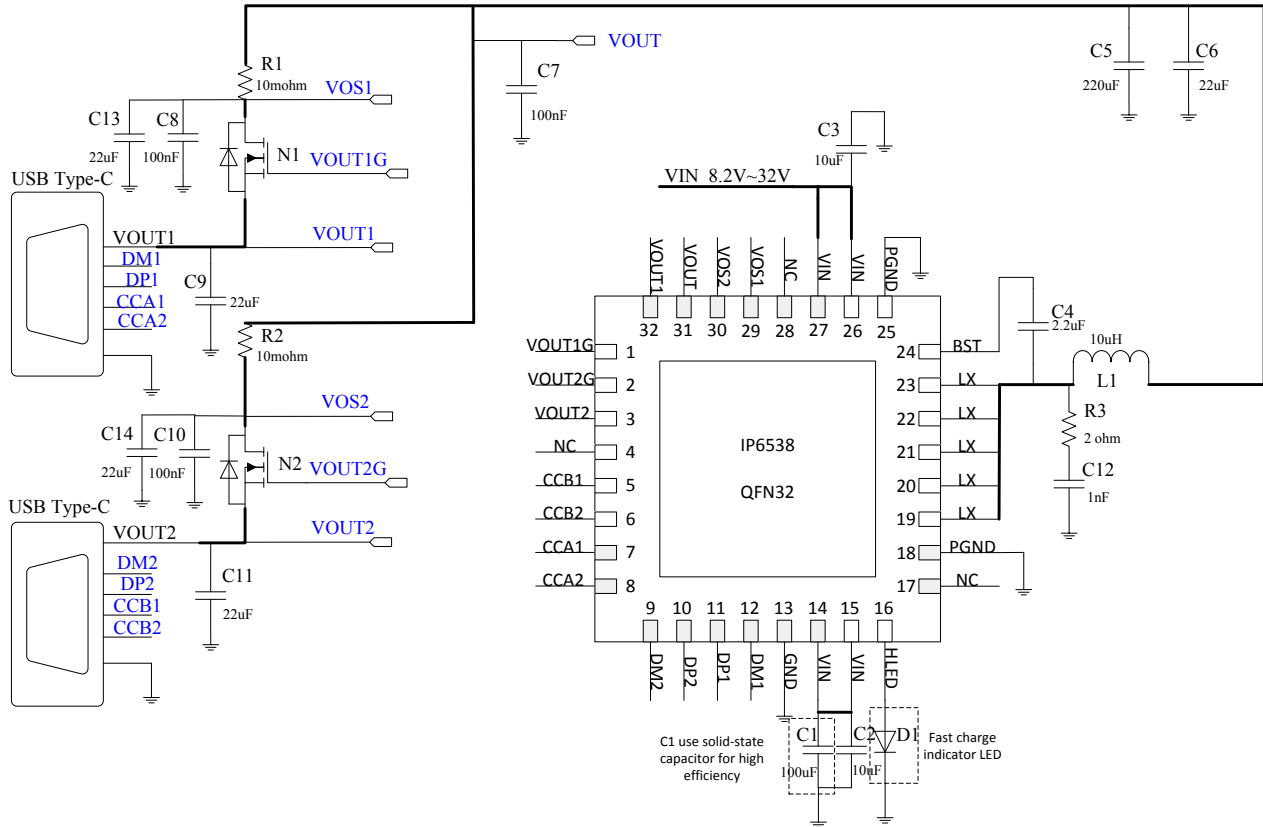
VOUT

C7
100nF

C5
220uF

C6
22uF

R1
10mohm

VOS1

C13
22uF

C8
100nF

N1

VOUT1G

USB Type-C

VOUT1
DM1
DP1
CCA1
CCA2

VOUT1

C9
22uF

R2
10mohm

VOS2

C14
22uF

C10
100nF

N2

VOUT2G

USB Type-C

VOUT2
DM2
DP2
CCB1
CCB2

VOUT2

C11
22uF

C3
10uF

VIN 8.2V~32V

| VOUT1 | VOUT | VOS2 | VOS1 | NC | VIN | VIN | PGND |
|---|---|---|---|---|---|---|---|
| 32 | 31 | 30 | 29 | 28 | 27 | 26 | 25 |

VOUT1G 1
VOUT2G 2
VOUT2 3
NC 4
CCB1 5
CCB2 6
CCA1 7
CCA2 8

IP6538
QFN32

24 BST
23 LX
22 LX
21 LX
20 LX
19 LX
18 PGND
17 NC

| 9 | 10 | 11 | 12 | 13 | 14 | 15 | 16 |
|---|---|---|---|---|---|---|---|
| DM2 | DP2 | DP1 | DM1 | GND | VIN | VIN | HLED |

C4
2.2uF

10uH
L1

R3
2 ohm

C12
1nF

C1 use solid-state capacitor for high efficiency

C1
100uF

C2
10uF

D1

Fast charge indicator LED